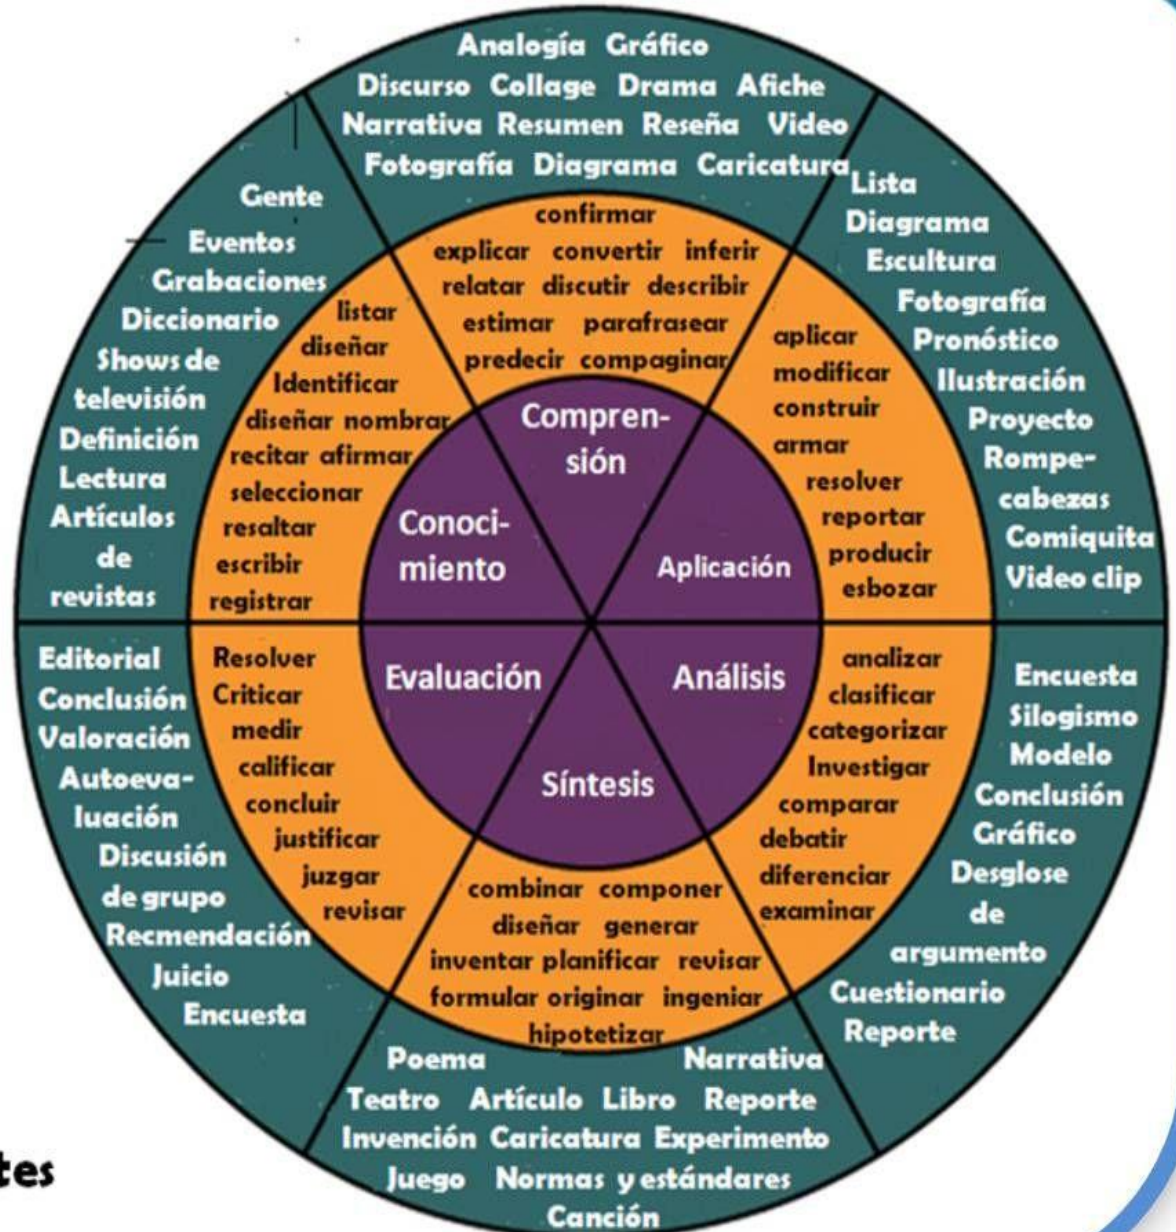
Analogía Gráfico
Discurso Collage Drama Afiche
Narrativa Resumen Reseña Video
Fotografía Diagrama Caricatura

Lista
Diagrama
Escultura
Fotografía
Pronóstico
Ilustración
Proyecto
Rompecabezas
Comiquita
Video clip

Gente
Eventos
Grabaciones
Diccionario
Shows de televisión
Definición
Lectura
Artículos de revistas

confirmar
explicar convertir inferir
relatar discutir describir
estimar parafrasear
predecir compaginar

listar
diseñar
Identificar
diseñar nombrar
recitar afirmar
seleccionar
resaltar
escribir
registrar

aplicar
modificar
construir
armar
resolver
reportar
producir
esbozar

Comprensión
Conocimiento
Aplicación
Evaluación
Análisis
Síntesis

Editorial
Conclusión
Valoración
Autoevaluación
Discusión de grupo
Recmendación
Juicio
Encuesta

Resolver
Criticar
medir
calificar
concluir
justificar
juzgar
revisar

analizar
clasificar
categorizar
Investigar
comparar
debatir
diferenciar
examinar

Encuesta
Silogismo
Modelo
Conclusión
Gráfico
Desglose de argumento
Cuestionario
Reporte

combinar componer
diseñar generar
inventar planificar revisar
formular originar ingeniar
hipotetizar

Poema Narrativa
Teatro Artículo Libro Reporte
Invención Caricatura Experimento
Juego Normas y estándares
Canción

tes